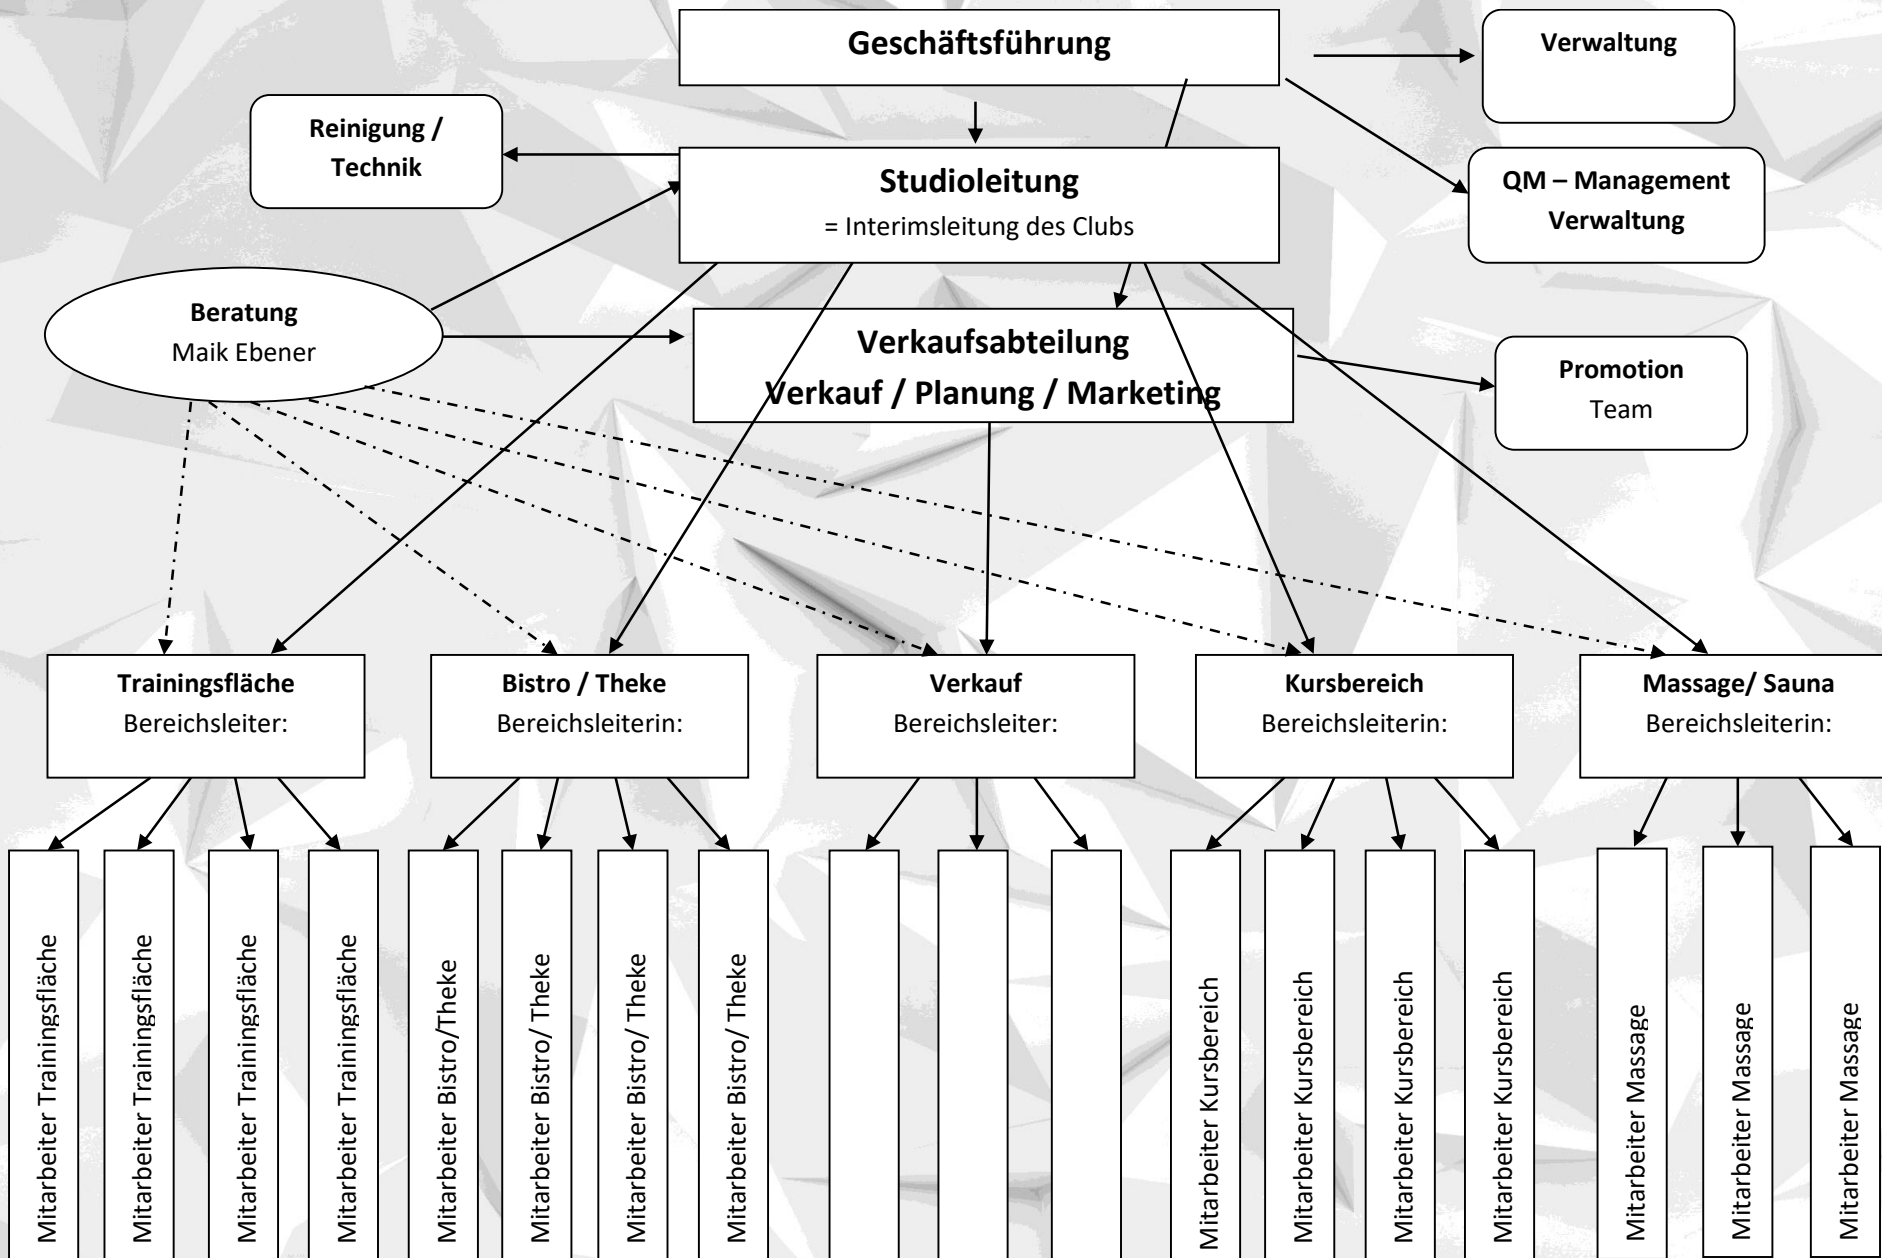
Geschäftsführung

Verwaltung

Reinigung / Technik

Studioleitung
= Interimsleitung des Clubs

QM – Management Verwaltung

Beratung
Maik Ebener

Verkaufsabteilung
Verkauf / Planung / Marketing

Promotion
Team

Trainingsfläche
Bereichsleiter:

Bistro / Theke
Bereichsleiterin:

Verkauf
Bereichsleiter:

Kursbereich
Bereichsleiterin:

Massage/ Sauna
Bereichsleiterin:

Mitarbeiter Trainingsfläche

Mitarbeiter Trainingsfläche

Mitarbeiter Trainingsfläche

Mitarbeiter Trainingsfläche

Mitarbeiter Bistro/Theke

Mitarbeiter Bistro/ Theke

Mitarbeiter Bistro/ Theke

Mitarbeiter Bistro/ Theke

Mitarbeiter Kursbereich

Mitarbeiter Kursbereich

Mitarbeiter Kursbereich

Mitarbeiter Kursbereich

Mitarbeiter Massage

Mitarbeiter Massage

Mitarbeiter Massage